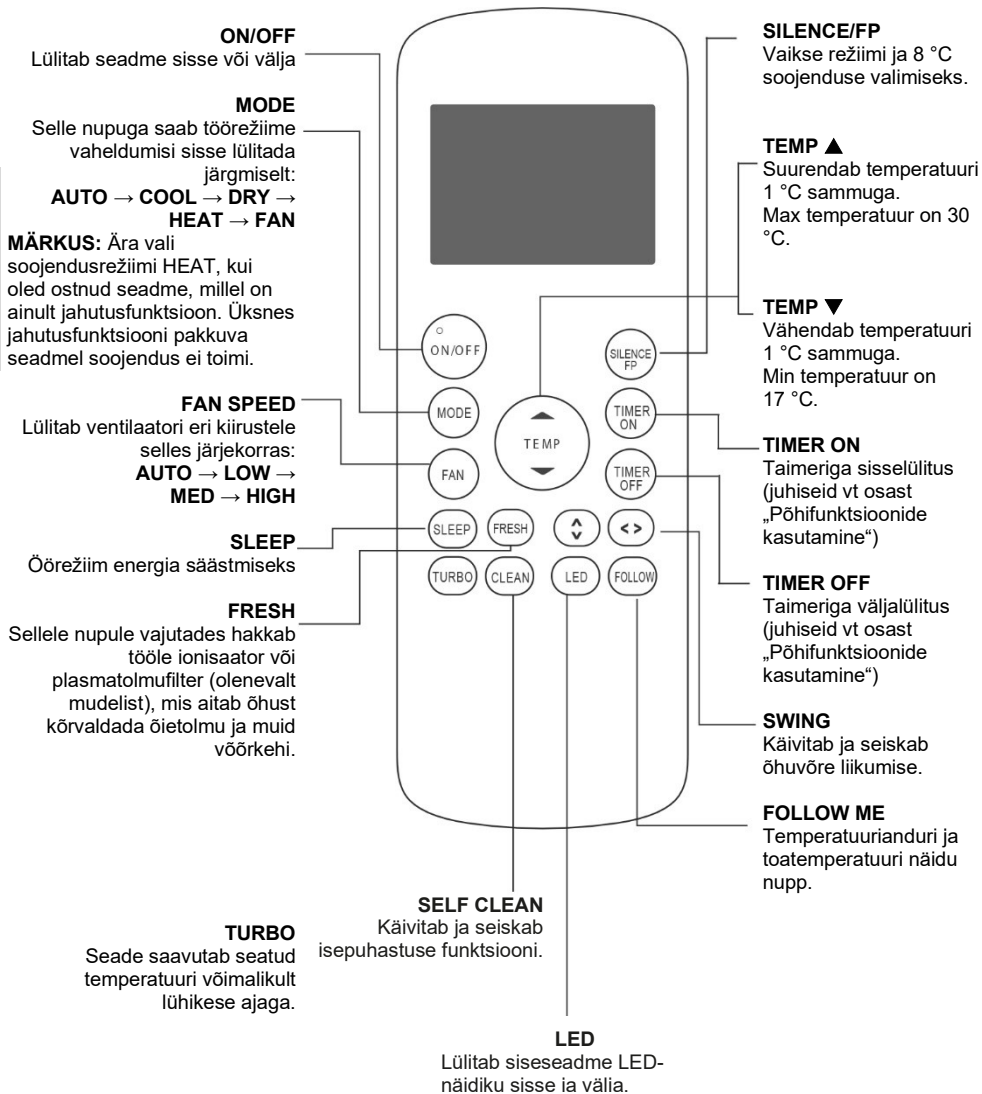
**ON/OFF**
Lülitab seadme sisse või välja

**MODE**
Selle nupuga saab töörežiime vaheldumisi sisse lülitada järgmiselt:
**AUTO → COOL → DRY → HEAT → FAN**

**MÄRKUS:** Ära vali soojendusrežiimi HEAT, kui oled ostnud seadme, millel on ainult jahutusfunktsioon. Üksnes jahutusfunktsiooni pakkuva seadmel soojendus ei toimi.

**FAN SPEED**
Lülitab ventilaatori eri kiirustele selles järjekorras:
**AUTO → LOW → MED → HIGH**

**SLEEP**
Öörežiim energia säästmiseks

**FRESH**
Sellele nupule vajutades hakkab tööle ionisaator või plasmatolmufilter (olenevalt mudelist), mis aitab õhust kõrvaldada õietolmu ja muid võõrkehi.

**TURBO**
Seade saavutab seatud temperatuuri võimalikult lühikese ajaga.

**SELF CLEAN**
Käivitab ja seiskab isepuhastuse funktsiooni.

**LED**
Lülitab siseseadme LED-näidiku sisse ia välia.

**SILENCE/FP**
Vaikse režiimi ja 8 °C soojenduse valimiseks.

**TEMP ▲**
Suurendab temperatuuri 1 °C sammuga.
Max temperatuur on 30 °C.

**TEMP ▼**
Vähendab temperatuuri 1 °C sammuga.
Min temperatuur on 17 °C.

**TIMER ON**
Taimeriga sisselülitus (juhiseid vt osast „Põhifunktsioonide kasutamine")

**TIMER OFF**
Taimeriga väljalülitus (juhiseid vt osast „Põhifunktsioonide kasutamine")

**SWING**
Käivitab ja seiskab õhuvõre liikumise.

**FOLLOW ME**
Temperatuurianduri ja toatemperatuuri näidu nupp.

ON/OFF
MODE
FAN
SLEEP
FRESH
TURBO
CLEAN
TEMP
LED
FOLLOW
SILENCE FP
TIMER ON
TIMER OFF